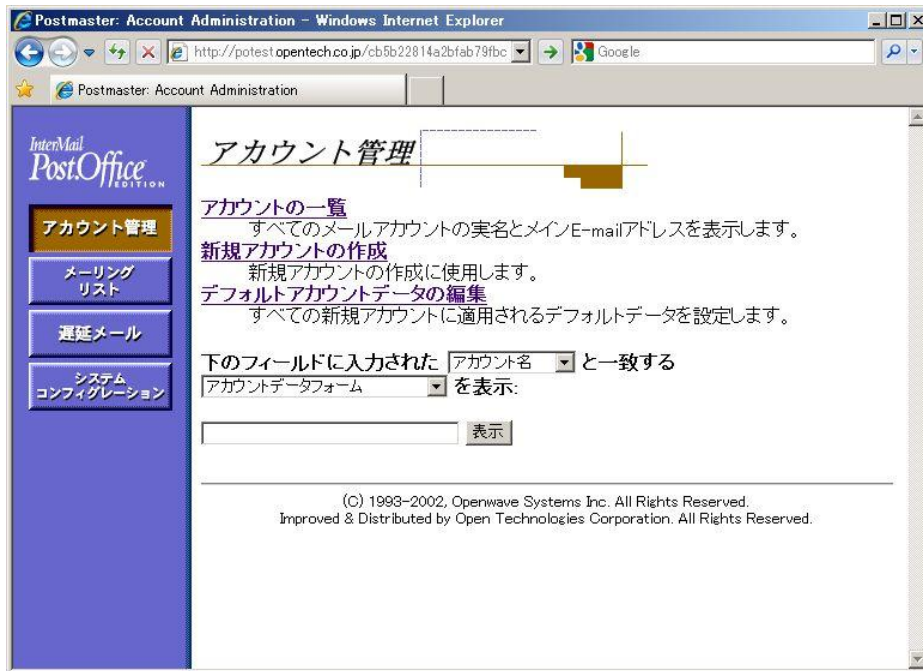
Postmaster: Account Administration - Windows Internet Explorer

http://potest.opentech.co.jp/cb5b22814a2bfab79fbc

Google

Postmaster: Account Administration

InterMail PostOffice EDITION

アカウント管理

メーリングリスト

遅延メール

システムコンフィグレーション

アカウント管理

アカウントの一覧
すべてのメールアカウントの実名とメインE-mailアドレスを表示します。

新規アカウントの作成
新規アカウントの作成に使用します。

デフォルトアカウントデータの編集
すべての新規アカウントに適用されるデフォルトデータを設定します。

下のフィールドに入力された アカウント名 と一致する アカウントデータフォーム を表示:

表示

(C) 1993-2002, Openwave Systems Inc. All Rights Reserved.
Improved & Distributed by Open Technologies Corporation. All Rights Reserved.